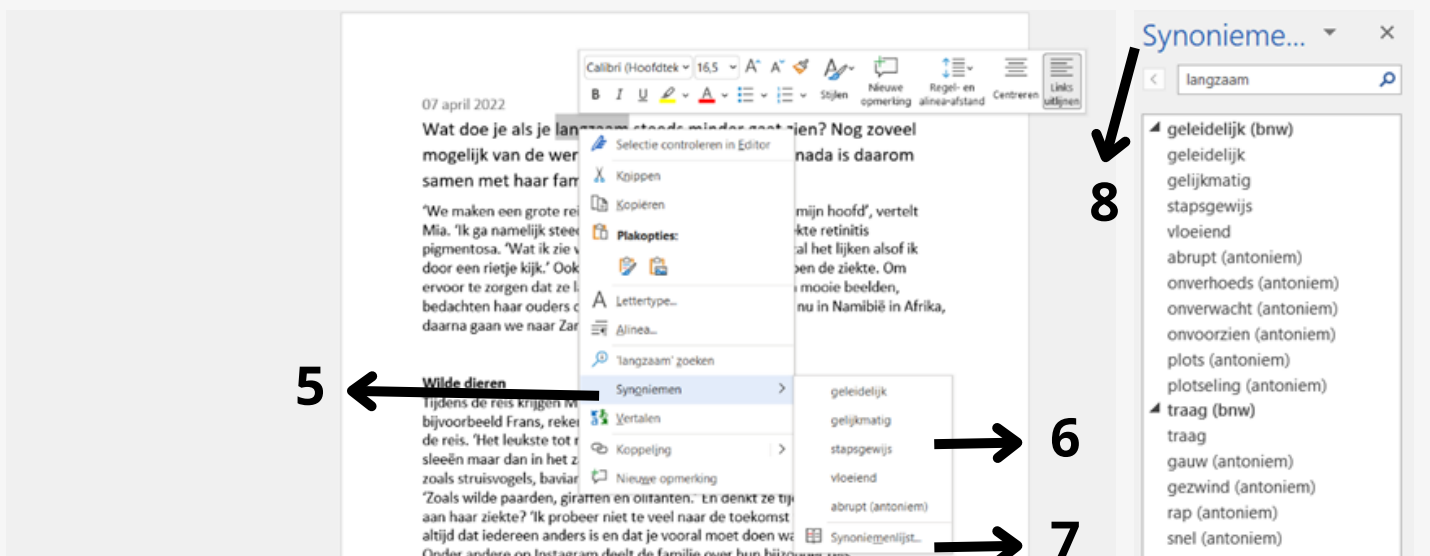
Calibri (Hoofdtek 16,5 A A
B I U A
Stijlen
Nieuwe opmerking
Regel- en alinea-afstand
Centreren
Links uitlijnen

07 april 2022

Wat doe je als je langzaam steeds minder gaat zien? Nog zoveel mogelijk van de wer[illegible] nada is daarom samen met haar fam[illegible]

'We maken een grote rei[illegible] mijn hoofd', vertelt Mia. 'Ik ga namelijk stee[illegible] kte retinitis pigmentosa. 'Wat ik zie v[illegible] al het lijken alsof ik door een rietje kijk.' Ook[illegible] ben de ziekte. Om ervoor te zorgen dat ze l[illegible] mooie beelden, bedachten haar ouders c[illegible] nu in Namibië in Afrika, daarna gaan we naar Zar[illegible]

Wilde dieren
Tijdens de reis krijgen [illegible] bijvoorbeeld Frans, reke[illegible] de reis. 'Het leukste tot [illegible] sleeën maar dan in het z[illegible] zoals struisvogels, bavia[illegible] 'Zoals wilde paarden, giraffen en olifanten.' En denkt ze tij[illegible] aan haar ziekte? 'Ik probeer niet te veel naar de toekomst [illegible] altijd dat iedereen anders is en dat je vooral moet doen wa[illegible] Onder andere op Instagram deelt de familie over hun bijzondere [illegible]

Selectie controleren in Editor
Knippen
Kopiëren
Plakopties:
Lettertype...
Alinea...
'langzaam' zoeken
Synoniemen
Vertalen
Koppeling
Nieuwe opmerking

geleidelijk
gelijkmatig
stapsgewijs
vloeiend
abrupt (antoniem)
Synoniemenlijst...

5
6
7
8

Synonieme...
langzaam
geleidelijk (bnw)
geleidelijk
gelijkmatig
stapsgewijs
vloeiend
abrupt (antoniem)
onverhoeds (antoniem)
onverwacht (antoniem)
onvoorzien (antoniem)
plots (antoniem)
plotseling (antoniem)
traag (bnw)
traag
gauw (antoniem)
gezwind (antoniem)
rap (antoniem)
snel (antoniem)